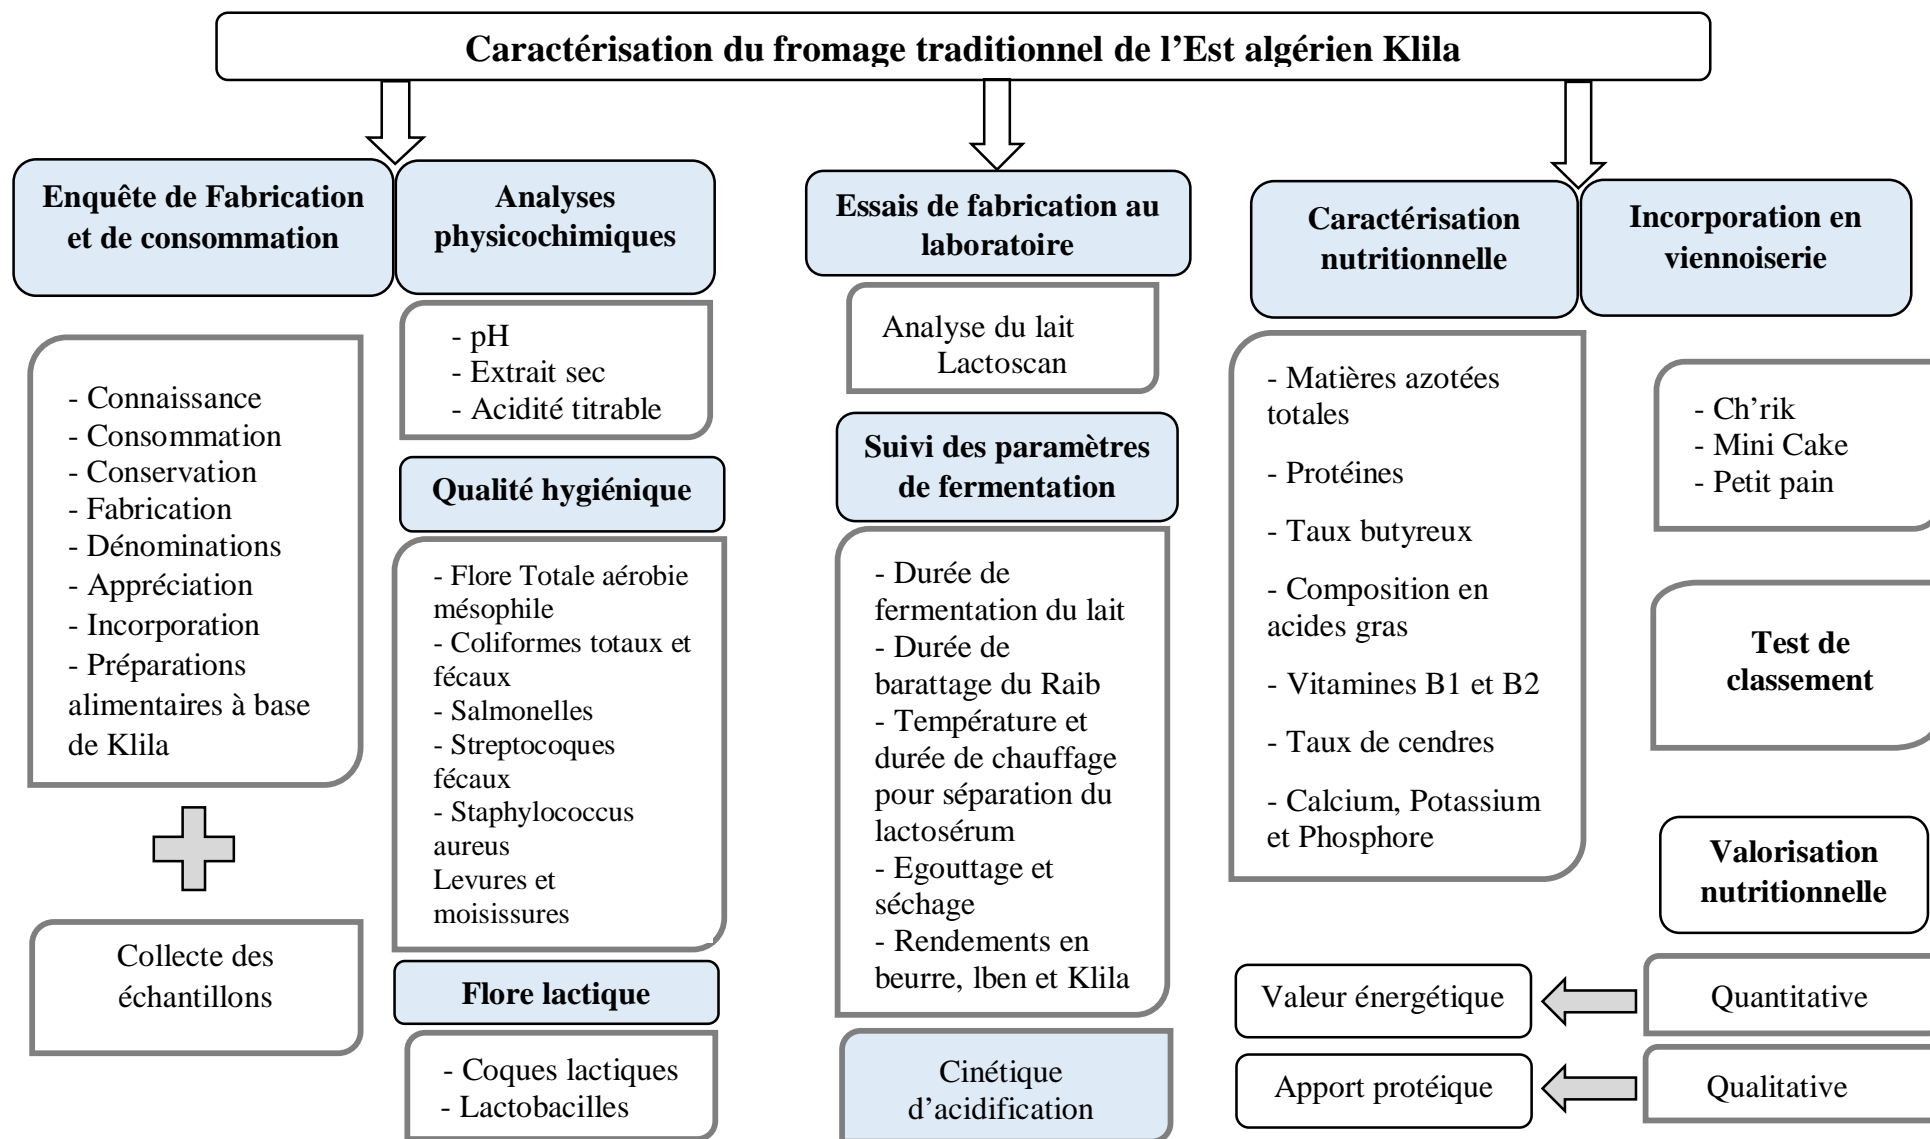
Caractérisation du fromage traditionnel de l'Est algérien Klila

Enquête de Fabrication et de consommation

- Connaissance
- Consommation
- Conservation
- Fabrication
- Dénominations
- Appréciation
- Incorporation
- Préparations alimentaires à base de Klila

Collecte des échantillons

Analyses physicochimiques

- pH
- Extrait sec
- Acidité titrable

Qualité hygiénique

- Flore Totale aérobie mésophile
- Coliformes totaux et fécaux
- Salmonelles
- Streptocoques fécaux
- Staphylococcus aureus
Levures et moisissures

Flore lactique

- Coques lactiques
- Lactobacilles

Essais de fabrication au laboratoire

Analyse du lait Lactoscan

Suivi des paramètres de fermentation

- Durée de fermentation du lait
- Durée de barattage du Raib
- Température et durée de chauffage pour séparation du lactosérum
- Egouttage et séchage
- Rendements en beurre, lben et Klila

Cinétique d'acidification

Caractérisation nutritionnelle

- Matières azotées totales
- Protéines
- Taux butyreux
- Composition en acides gras
- Vitamines B1 et B2
- Taux de cendres
- Calcium, Potassium et Phosphore

Incorporation en viennoiserie

- Ch'rik
- Mini Cake
- Petit pain

Test de classement

Valorisation nutritionnelle

Valeur énergétique

Quantitative

Apport protéique

Qualitative